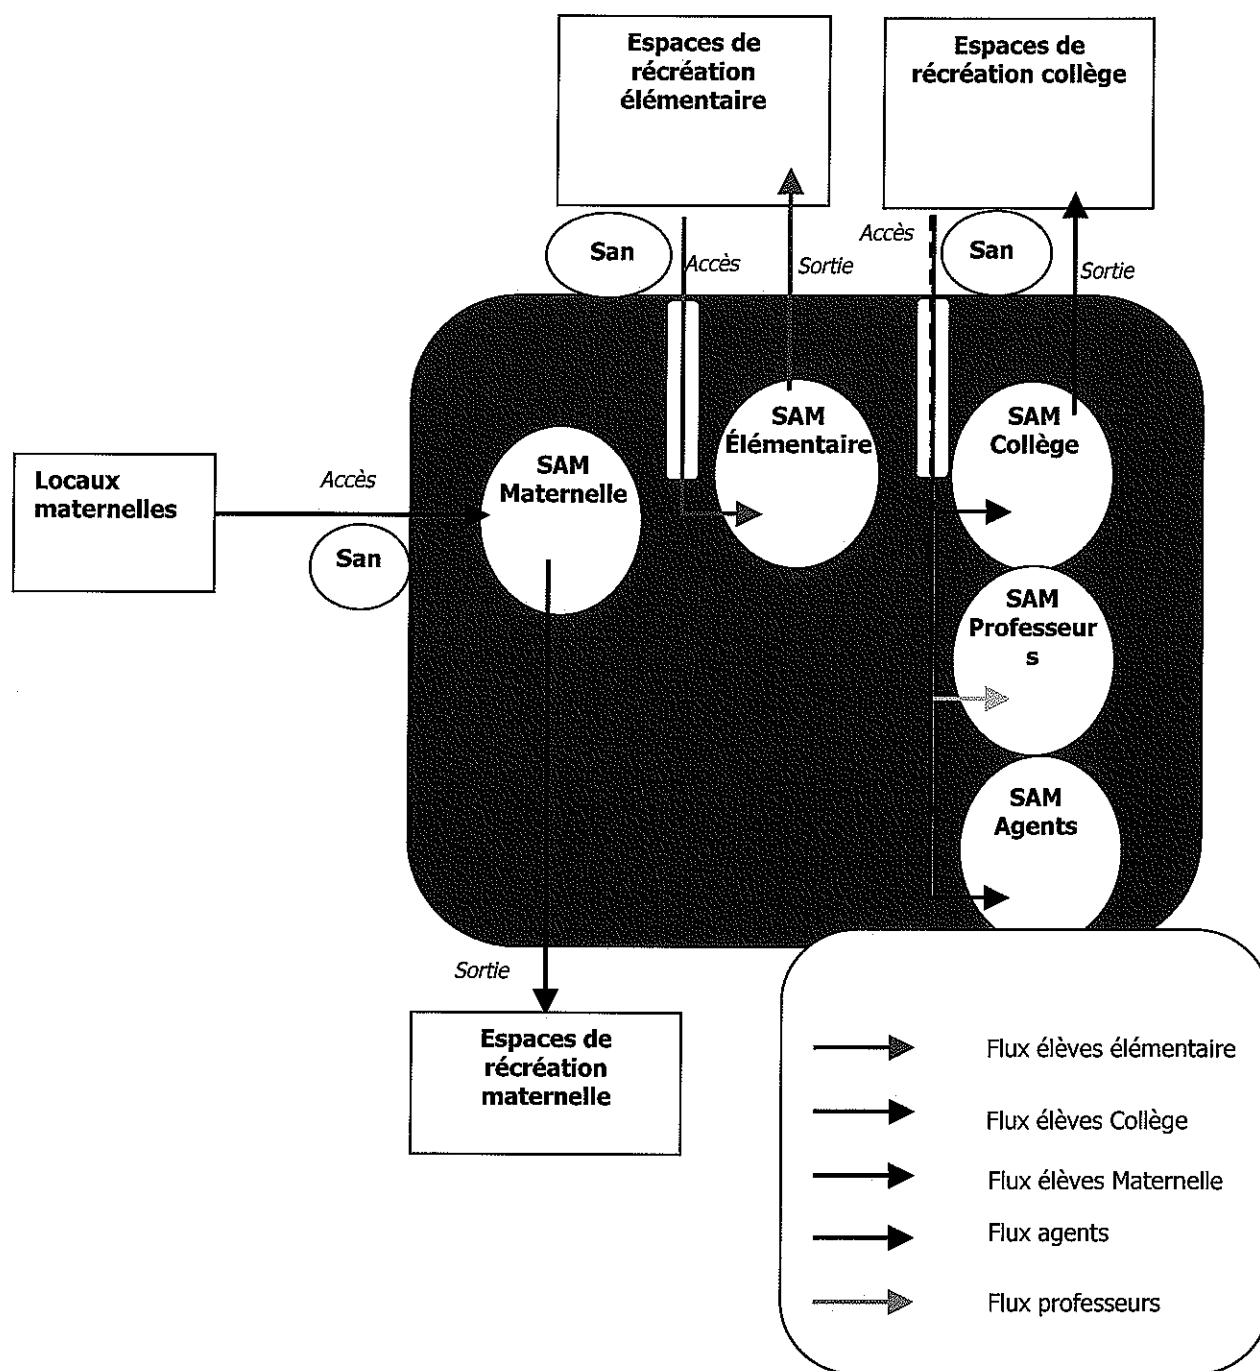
Espaces de récréation élémentaire

Espaces de récréation collège

San

Accès

Sortie

Accès

San

Sortie

Locaux maternelles

Accès

San

SAM Maternelle

SAM Élémentaire

SAM Collège

SAM Professeur s

SAM Agents

Sortie

Espaces de récréation maternelle

Flux élèves élémentaire

Flux élèves Collège

Flux élèves Maternelle

Flux agents

Flux professeurs